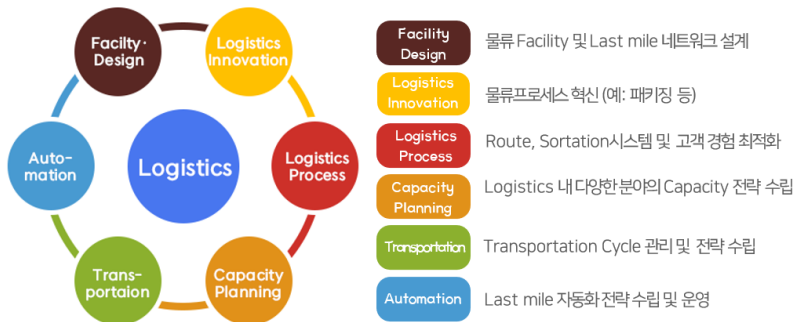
Facility · Design

Logistics Innovation

Logistics Process

Capacity Planning

Trans- portaion

Auto- mation

Logistics

Facility Design
물류 Facility 및 Last mile 네트워크 설계

Logistics Innovation
물류프로세스 혁신 (예: 패키징 등)

Logistics Process
Route, Sortation시스템 및 고객 경험 최적화

Capacity Planning
Logistics 내 다양한 분야의 Capacity 전략 수립

Transportation
Transportation Cycle 관리 및 전략 수립

Automation
Last mile 자동화 전략 수립 및 운영